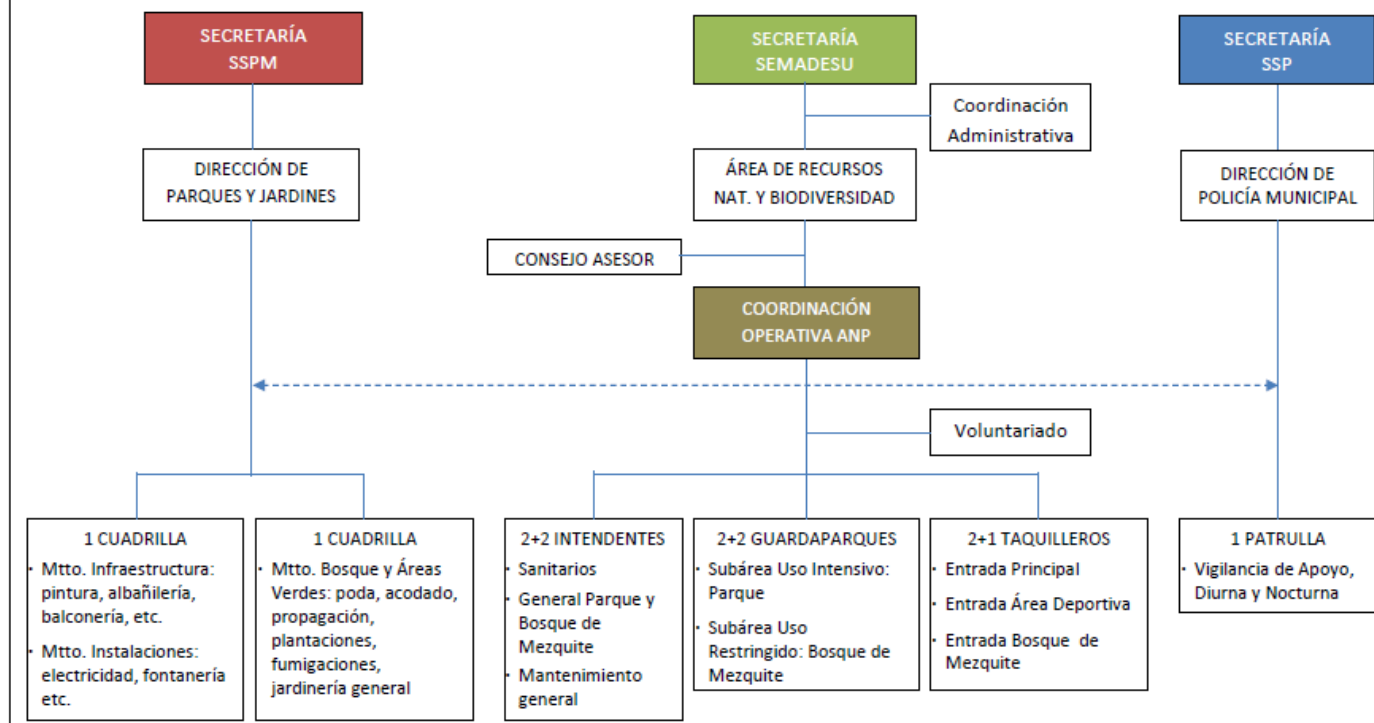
SECRETARÍA
SSPM

SECRETARÍA
SEMADESU

SECRETARÍA
SSP

Coordinación Administrativa

DIRECCIÓN DE PARQUES Y JARDINES

ÁREA DE RECURSOS NAT. Y BIODIVERSIDAD

DIRECCIÓN DE POLICÍA MUNICIPAL

CONSEJO ASESOR

COORDINACIÓN OPERATIVA ANP

Voluntariado

1 CUADRILLA
Mtto. Infraestructura: pintura, albañilería, balconería, etc.
Mtto. Instalaciones: electricidad, fontanería etc.

1 CUADRILLA
Mtto. Bosque y Áreas Verdes: poda, acodado, propagación, plantaciones, fumigaciones, jardinería general

2+2 INTENDENTES
Sanitarios
General Parque y Bosque de Mezquite
Mantenimiento general

2+2 GUARDAPARQUES
Subárea Uso Intensivo: Parque
Subárea Uso Restringido: Bosque de Mezquite

2+1 TAQUILLEROS
Entrada Principal
Entrada Área Deportiva
Entrada Bosque de Mezquite

1 PATRULLA
Vigilancia de Apoyo, Diurna y Nocturna